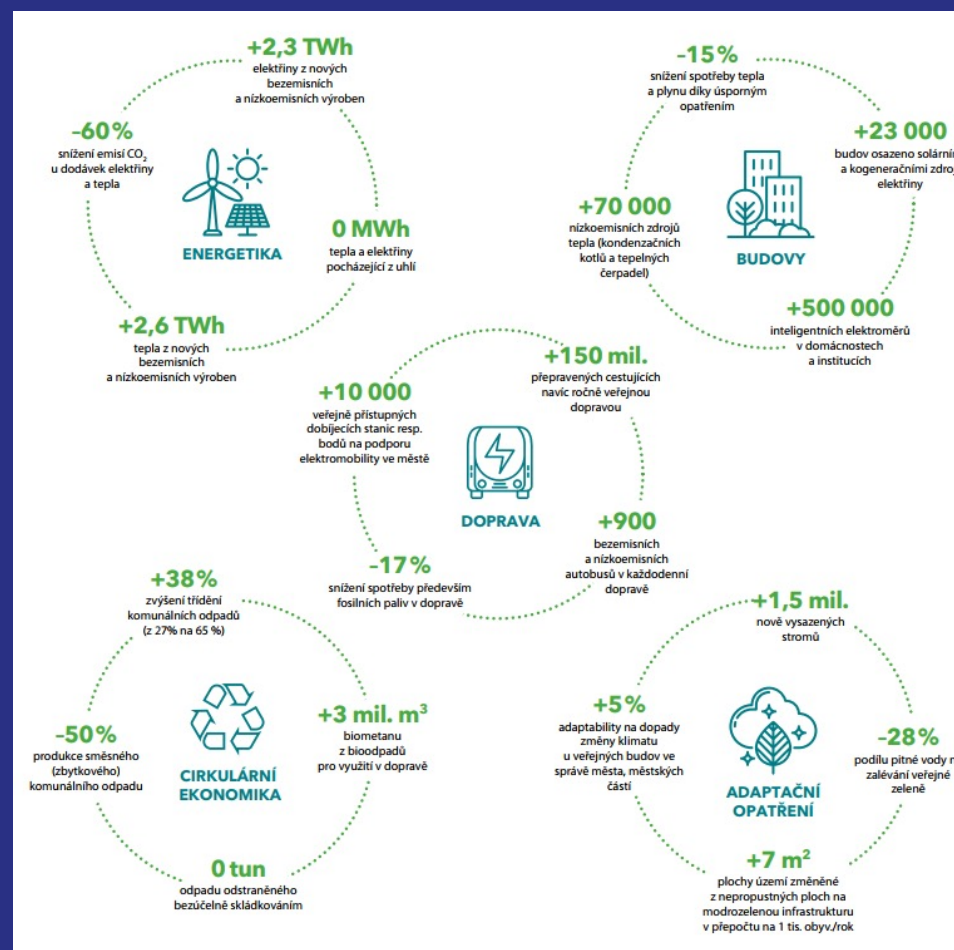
+2,3 TWh
elektřiny z nových bezemisních a nízkoemisních výroben

-60%
snížení emisí $CO_2$ u dodávek elektřiny a tepla

ENERGETIKA

0 MWh
tepla a elektřiny pocházející z uhlí

+2,6 TWh
tepla z nových bezemisních a nízkoemisních výroben

-15%
snížení spotřeby tepla a plynu díky úsporným opatřením

+23 000
budov osazeno solárním a kogeneračními zdroj elektřiny

+70 000
nízkoemisních zdrojů tepla (kondenzačních kotlů a tepelných čerpadel)

BUDOVY

+500 000
inteligentních elektroměrů v domácnostech a institucích

+150 mil.
přepravených cestujících navíc ročně veřejnou dopravou

+10 000
veřejně přístupných dobíjecích stanic resp. bodů na podporu elektromobility ve městě

DOPRAVA

+900
bezemisních a nízkoemisních autobusů v každodenní dopravě

-17%
snížení spotřeby především fosilních paliv v dopravě

+38%
zvýšení třídění komunálních odpadů (z 27% na 65 %)

-50%
produkce směsného (zbytkového) komunálního odpadu

CIRKULÁRNÍ EKONOMIKA

+3 mil. $m^3$
biometanu z bioodpadů pro využití v dopravě

0 tun
odpadu odstraněného bezúčelně skládkováním

+1,5 mil.
nově vysazených stromů

+5%
adaptability na dopady změny klimatu u veřejných budov ve správě města, městských částí

ADAPTAČNÍ OPATŘENÍ

-28%
podílu pitné vody n zalévání veřejné zeleně

+7 $m^2$
plochy území změněné z nepropustných ploch na modrozelenou infrastrukturu v přepočtu na 1 tis. obyv./rok